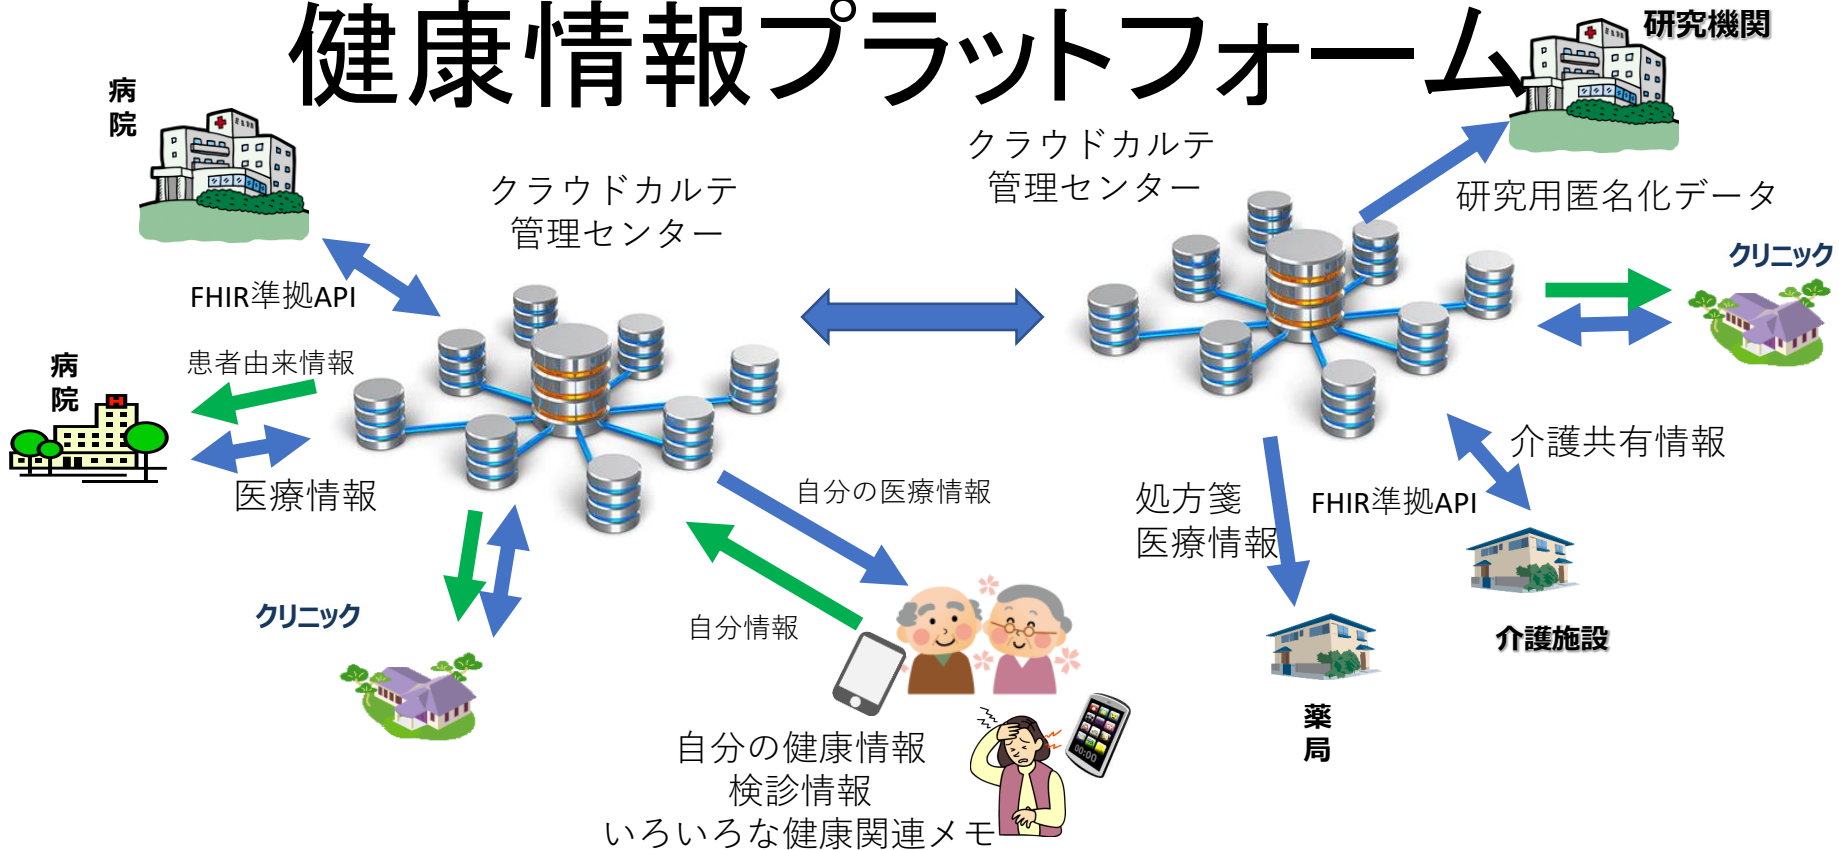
健康情報プラットフォーム

研究機関

病院

クラウドカルテ
管理センター

クラウドカルテ
管理センター

研究用匿名化データ

クリニック

FHIR準拠API

患者由来情報

病院

医療情報

介護共有情報

自分の医療情報

処方箋
医療情報

FHIR準拠API

クリニック

自分情報

介護施設

薬局

自分の健康情報
検診情報
いろいろな健康関連メモ